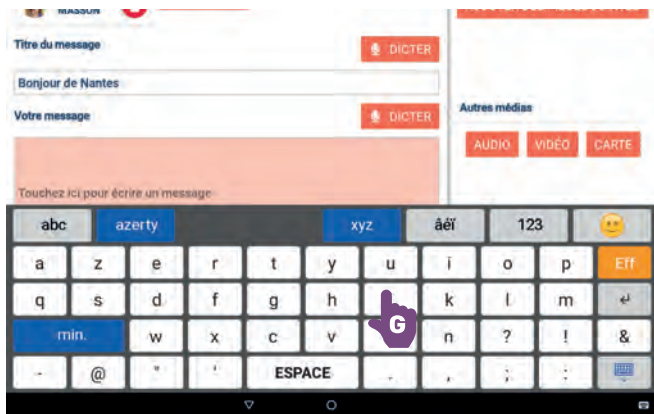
MASSON

Titre du message

DICTER

Bonjour de Nantes

Votre message

DICTER

Touchez ici pour écrire un message

Autres médias

AUDIO VIDÉO CARTE

abc azerty xyz âéï 123

a z e r t y u i o p Eff

q s d f g h j k l m

min. w x c v n ? ! &

- @ " ' ESPACE . , ; :

G